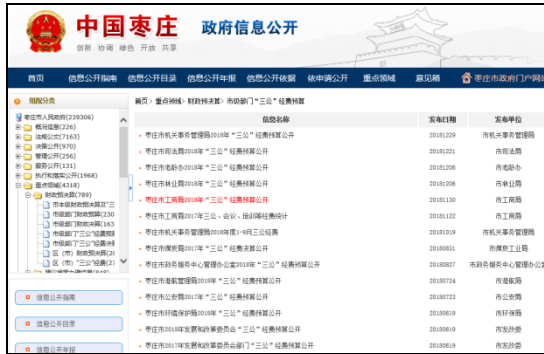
中国枣庄 政府信息公开
创新 协调 绿色 开放 共享

首页 信息公开指南 信息公开目录 信息公开年报 信息公开依据 依申请公开 重点领域 意见箱 枣庄市政府门户网站

细目分类
枣庄市人民政府(239306)
概况信息(226)
法规公文(7163)
决策公开(970)
管理公开(256)
服务公开(131)
执行和落实公开(1968)
重点领域(4318)
财政预决算(789)
市本级财政预决算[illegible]
市级部门财政预算(230
市级部门财政决算(163
市级部门"三公"经费预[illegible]
市级部门"三公"经费决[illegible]
(区、市)财政预决算(2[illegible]
(区、市)"三公"经费([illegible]

信息公开指南
信息公开目录
信息公开年报

首页 > 重点领域 > 财政预决算 > 市级部门"三公"经费预算

| 信息名称 | 发布日期 | 发布单位 |
|---|---|---|
| 枣庄市机关事务管理局2018年"三公"经费预算公开 | 20181229 | 市机关事务管理局 |
| 枣庄市司法局2018年"三公"经费预算公开 | 20181221 | 市司法局 |
| 枣庄市池防办2018年"三公"经费预算公开 | 20181206 | 市池防办 |
| 枣庄市林业局2018年"三公"经费预算公开 | 20181206 | 市林业局 |
| 枣庄市工商局2018年"三公"经费预算公开 | 20181130 | 市工商局 |
| 枣庄市工商局2017年"三公"、会议、培训等经费统计 | 20181122 | 市工商局 |
| 枣庄市机关事务管理局2018年1-9月三公经费 | 20181019 | 市机关事务管理局 |
| 枣庄市总工会2018年"三公"经费决算公开 | 20180831 | 市总工会局 |
| 枣庄市政务服务中心管理办公室2018年"三公"经费预算公开 | 20180827 | 市政务服务中心管理办公室 |
| 枣庄市农机局2018年"三公"经费预算公开 | 20180724 | 市农机局 |
| 枣庄市档案管理局2018年"三公"经费预算公开 | 20180723 | 市档案局 |
| 枣庄市公安局2017年"三公"经费预算公开 | 20180722 | 市公安局 |
| 枣庄市环境保护局2018年"三公"经费预算公开 | 20180619 | 市环保局 |
| 枣庄市2018年发展和改革委员会"三公"经费预算公开 | 20180619 | 市发改委 |
| 枣庄市2017年发展和改革委员会部门"三公"经费预算公开 | 20180619 | 市发改委 |